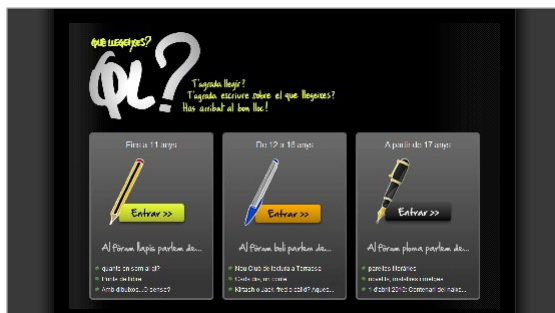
QUE LLEGEIXES?

QL?

T'agrada llegir?
T'agrada escriure sobre el que llegeixes?
Has arribat al bon lloc!

Fins a 11 anys

Entrar >>

Al fòrum llapis parlem de...

quants en som al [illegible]?
Els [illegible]
Amb dibuixos... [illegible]

De 12 a 16 anys

Entrar >>

Al fòrum boli parlem de...

Nou Club de lectura a Tarragona
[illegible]
Kitsuck i Jack Freddo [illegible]

A partir de 17 anys

Entrar >>

Al fòrum ploma parlem de...

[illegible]
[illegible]
1 d'abril 2010: Centenari del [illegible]